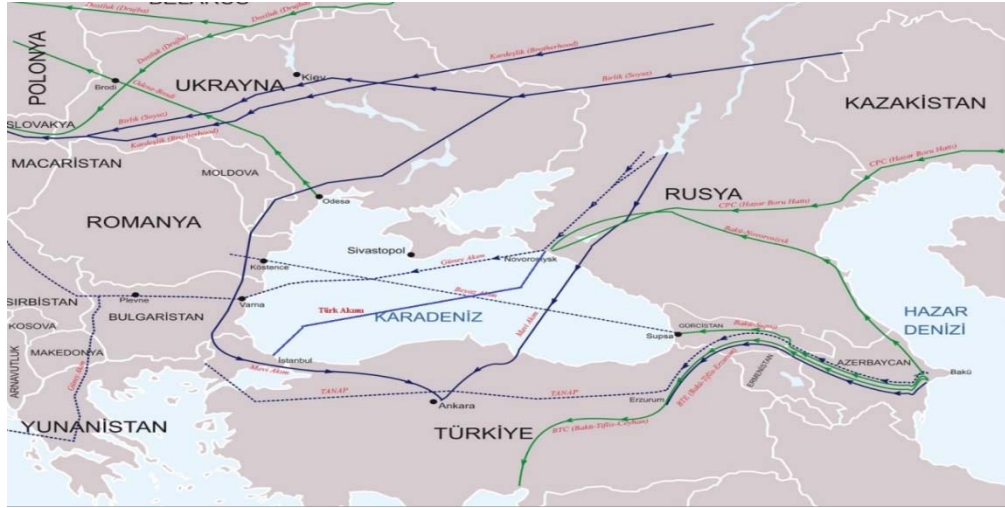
BELARUS
Dostluk (Druzhba)
Dostluk (Druzhba)
POLONYA
Dostluk (Druzhba)
Kardeşlik (Brotherhood)
Brodi
Odesa-Brodi
UKRAYNA
Kiev
Birlik (Soyuz)
Birlik (Soyuz)
SLOVAKYA
Kardeşlik (Brotherhood)
KAZAKİSTAN
MACARİSTAN
MOLDOVA
CPC (Hazar Boru Hattı)
Odesa
RUSYA
CPC (Hazar Boru Hattı)
ROMANYA
Bakü-Novorossiysk
Sivastopol
Güney Akım
Novorosiysk
Köstence
SIRBİSTAN
Plevne
Varna
Türk Akımı
Bayaz Akım
KARADENİZ
Mavi Akım
HAZAR DENİZİ
KOSOVA
BULGARİSTAN
GÜRCİSTAN
Bakü-Supsa
Supsa
ARNAVUTLUK
MAKEDONYA
İstanbul
AZERBAYCAN
ERMENİSTAN
Bakü
Mavi Akım
TANAP
TANAP
BTE (Bakü-Tiflis-Erzurum)
Erzurum
Ankara
YUNANİSTAN
TÜRKİYE
BTC (Bakü-Tiflis-Ceyhan)